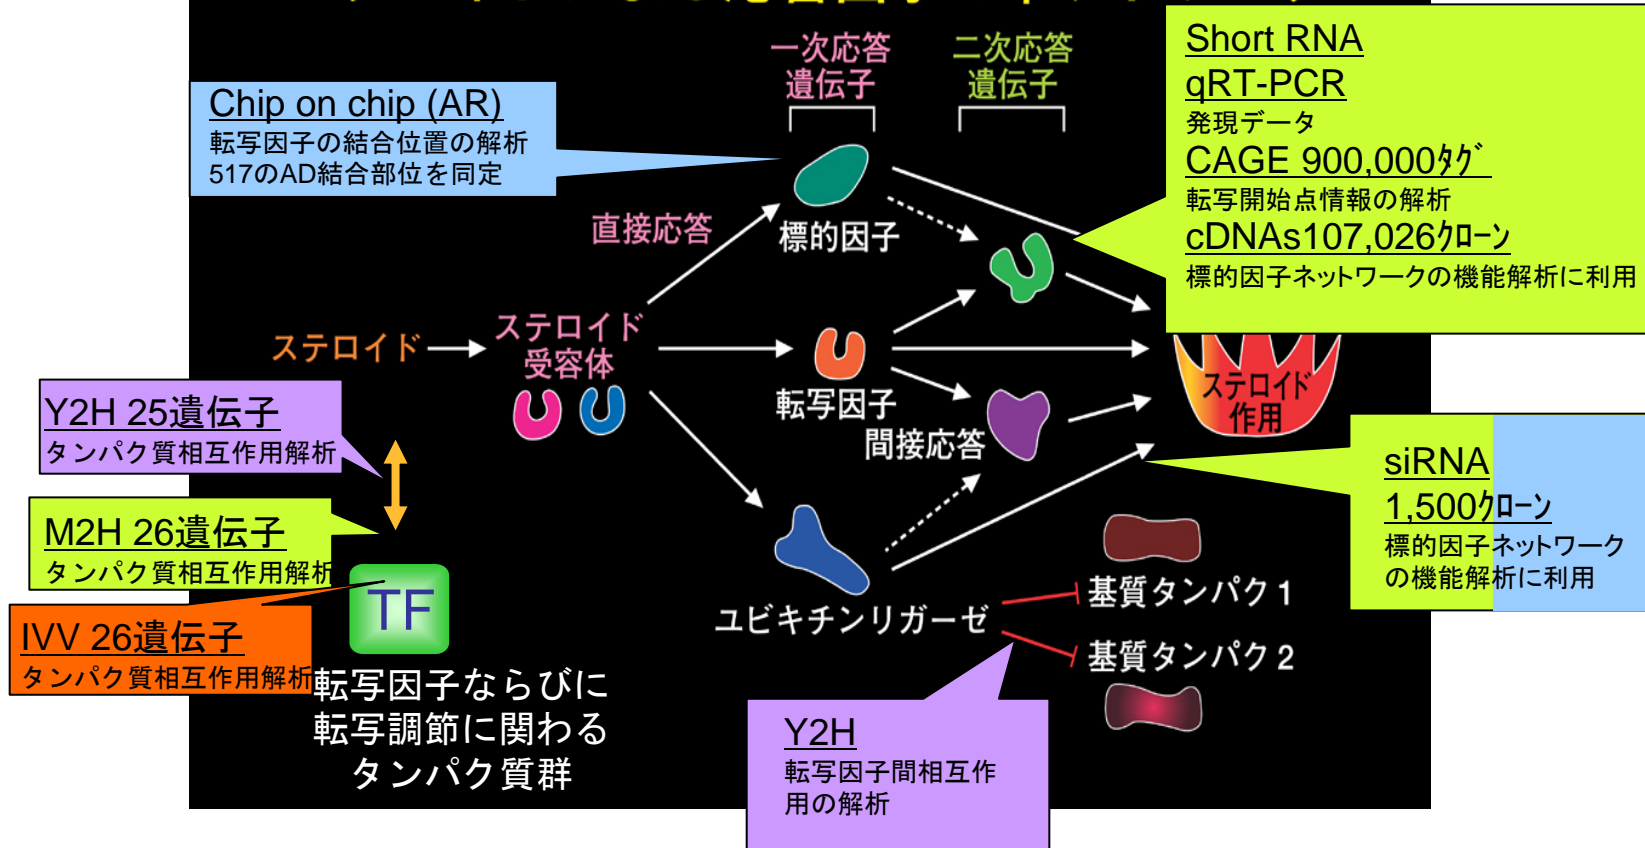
一次応答
遺伝子

二次応答
遺伝子

Short RNA
qRT-PCR
発現データ
CAGE 900,000ﾀｸﾞ
転写開始点情報の解析
cDNAs107,026ｸﾛｰﾝ
標的因子ネットワークの機能解析に利用

Chip on chip (AR)
転写因子の結合位置の解析
517のAD結合部位を同定

直接応答

標的因子

ステロイド

ステロイド
受容体

転写因子

間接応答

ステロイド
作用

Y2H 25遺伝子
タンパク質相互作用解析

M2H 26遺伝子
タンパク質相互作用解析

IVV 26遺伝子
タンパク質相互作用解析

TF

転写因子ならびに
転写調節に関わる
タンパク質群

ユビキチンリガーゼ

基質タンパク１

基質タンパク２

siRNA
1,500ｸﾛｰﾝ
標的因子ネットワーク
の機能解析に利用

Y2H
転写因子間相互作
用の解析